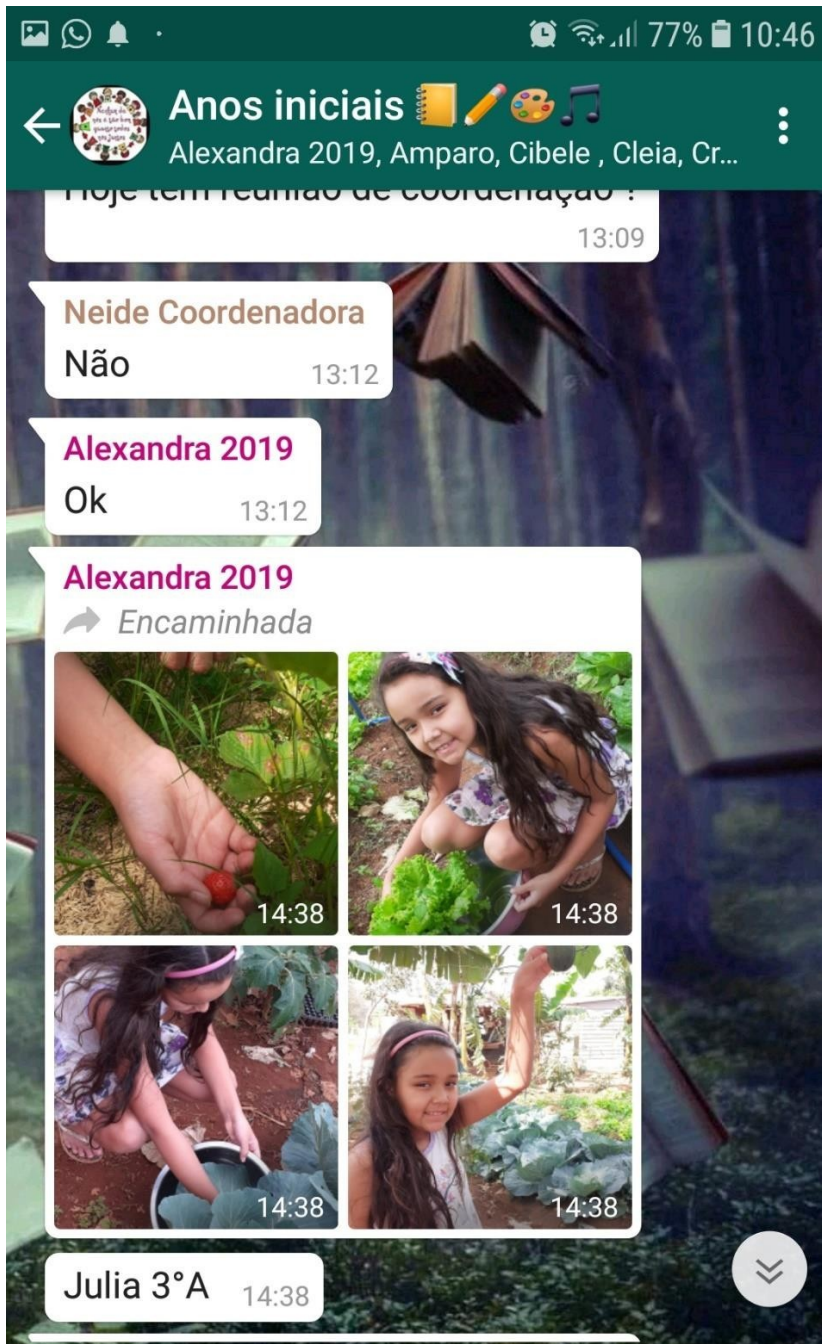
77% 10:46

Anos iniciais 📒✏️🎨🎵
Alexandra 2019, Amparo, Cibele , Cleia, Cr...

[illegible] reunião de coordenação ?
13:09

Neide Coordenadora
Não 13:12

Alexandra 2019
Ok 13:12

Alexandra 2019
Encaminhada
14:38
14:38
14:38
14:38

Julia 3°A 14:38